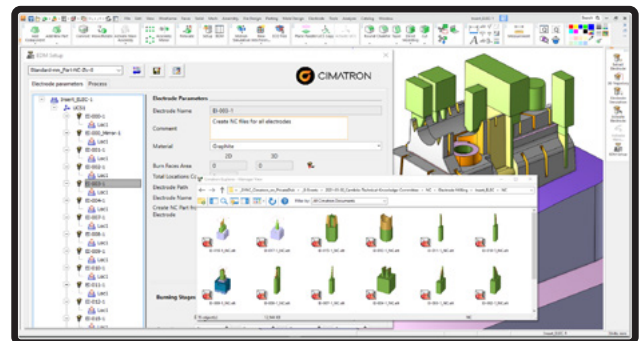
EDM Setup

Standard-mm_Part-NC-Ev-0

Electrode parameters Process

CIMATRON

Electrode Parameters

Electrode Name EI-003-1

Comment Create NC files for all electrodes

Material Graphite

2D 3D

Burn Faces Area 0 0

Total Locations Count

Electrode Path

Electrode Name

Create NC Part In

Electrode

Insert_EL02-1

UCS1

EI-000-1

EI-000_Mirror-1

EI-001-1

EI-002-1

EI-003-1

EI-004-1

EI-007-1

EI-008-1

EI-009-1

EI-010-1

EI-011-1

EI-012-1

EI-013-1

Loc1

Burning Stages

Cimatron Explorer - Manage Files

Files by: All Cimatron Documents

EI-000-1_NC.elt

EI-001-1_NC.elt

EI-002-1_NC.elt

EI-003-1_NC.elt

EI-004-1_NC.elt

EI-007-1_NC.elt

EI-008-1_NC.elt

EI-009-1_NC.elt

EI-010-1_NC.elt

EI-011-1_NC.elt

EI-012-1_NC.elt

EI-013-1_NC.elt

NC